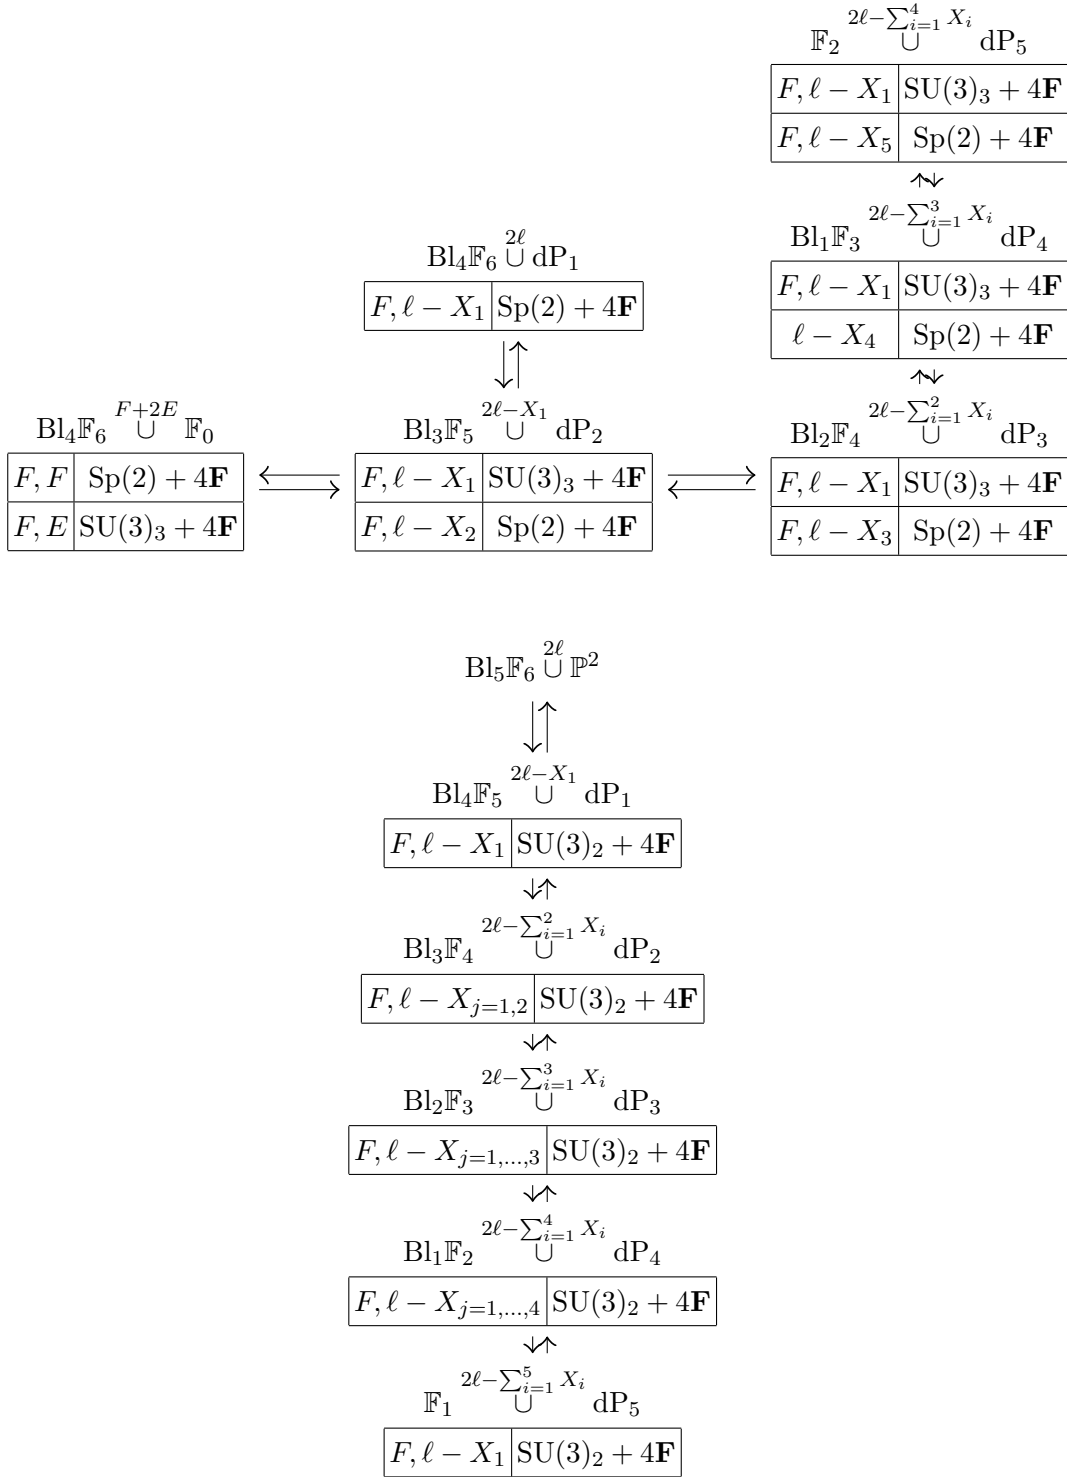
$\mathbb{F}_2 \overset{2\ell-\sum_{i=1}^{4} X_i}{\cup} \mathrm{dP}_5$

| $F, \ell - X_1$ | $\mathrm{SU}(3)_3 + 4\mathbf{F}$ |
|---|---|
| $F, \ell - X_5$ | $\mathrm{Sp}(2) + 4\mathbf{F}$ |

$\mathrm{Bl}_1\mathbb{F}_3 \overset{2\ell-\sum_{i=1}^{3} X_i}{\cup} \mathrm{dP}_4$

| $F, \ell - X_1$ | $\mathrm{SU}(3)_3 + 4\mathbf{F}$ |
|---|---|
| $\ell - X_4$ | $\mathrm{Sp}(2) + 4\mathbf{F}$ |

$\mathrm{Bl}_4\mathbb{F}_6 \overset{2\ell}{\cup} \mathrm{dP}_1$

| $F, \ell - X_1$ | $\mathrm{Sp}(2) + 4\mathbf{F}$ |
|---|---|

$\mathrm{Bl}_4\mathbb{F}_6 \overset{F+2E}{\cup} \mathbb{F}_0$

| $F, F$ | $\mathrm{Sp}(2) + 4\mathbf{F}$ |
|---|---|
| $F, E$ | $\mathrm{SU}(3)_3 + 4\mathbf{F}$ |

$\mathrm{Bl}_3\mathbb{F}_5 \overset{2\ell-X_1}{\cup} \mathrm{dP}_2$

| $F, \ell - X_1$ | $\mathrm{SU}(3)_3 + 4\mathbf{F}$ |
|---|---|
| $F, \ell - X_2$ | $\mathrm{Sp}(2) + 4\mathbf{F}$ |

$\mathrm{Bl}_2\mathbb{F}_4 \overset{2\ell-\sum_{i=1}^{2} X_i}{\cup} \mathrm{dP}_3$

| $F, \ell - X_1$ | $\mathrm{SU}(3)_3 + 4\mathbf{F}$ |
|---|---|
| $F, \ell - X_3$ | $\mathrm{Sp}(2) + 4\mathbf{F}$ |

$\mathrm{Bl}_5\mathbb{F}_6 \overset{2\ell}{\cup} \mathbb{P}^2$

$\mathrm{Bl}_4\mathbb{F}_5 \overset{2\ell-X_1}{\cup} \mathrm{dP}_1$

| $F, \ell - X_1$ | $\mathrm{SU}(3)_2 + 4\mathbf{F}$ |
|---|---|

$\mathrm{Bl}_3\mathbb{F}_4 \overset{2\ell-\sum_{i=1}^{2} X_i}{\cup} \mathrm{dP}_2$

| $F, \ell - X_{j=1,2}$ | $\mathrm{SU}(3)_2 + 4\mathbf{F}$ |
|---|---|

$\mathrm{Bl}_2\mathbb{F}_3 \overset{2\ell-\sum_{i=1}^{3} X_i}{\cup} \mathrm{dP}_3$

| $F, \ell - X_{j=1,\ldots,3}$ | $\mathrm{SU}(3)_2 + 4\mathbf{F}$ |
|---|---|

$\mathrm{Bl}_1\mathbb{F}_2 \overset{2\ell-\sum_{i=1}^{4} X_i}{\cup} \mathrm{dP}_4$

| $F, \ell - X_{j=1,\ldots,4}$ | $\mathrm{SU}(3)_2 + 4\mathbf{F}$ |
|---|---|

$\mathbb{F}_1 \overset{2\ell-\sum_{i=1}^{5} X_i}{\cup} \mathrm{dP}_5$

| $F, \ell - X_1$ | $\mathrm{SU}(3)_2 + 4\mathbf{F}$ |
|---|---|